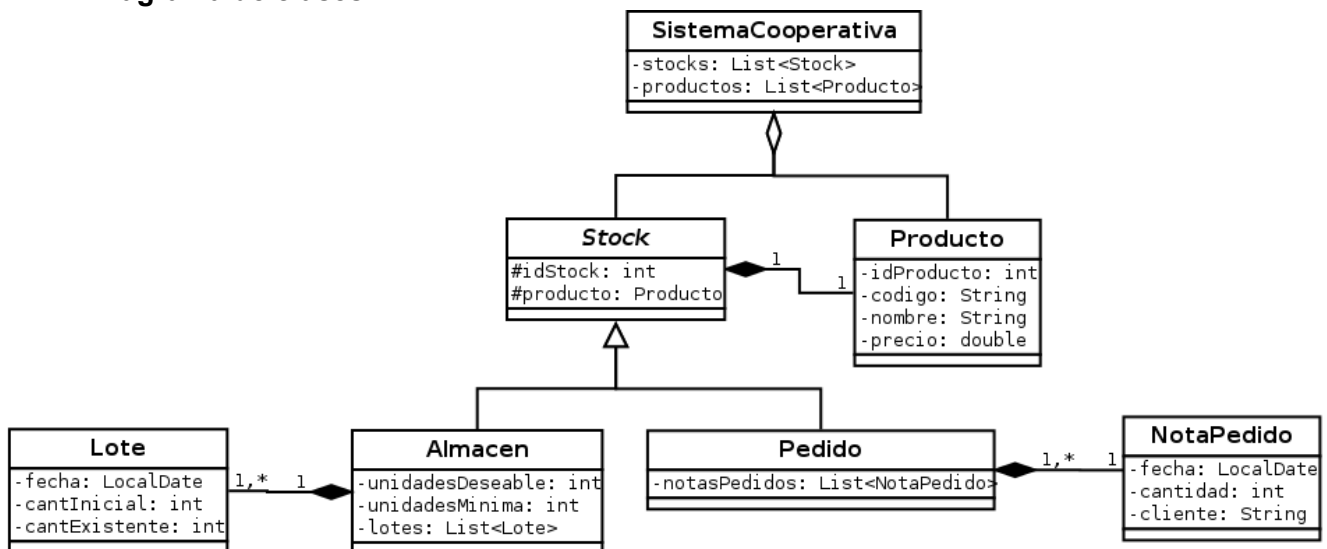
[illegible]

SistemaCooperativa
-stocks: List<Stock>
-productos: List<Producto>

Stock
#idStock: int
#producto: Producto

1
1

Producto
-idProducto: int
-codigo: String
-nombre: String
-precio: double

Lote
-fecha: LocalDate
-cantInicial: int
-cantExistente: int

1,*
1

Almacen
-unidadesDeseable: int
-unidadesMinima: int
-lotes: List<Lote>

Pedido
-notasPedidos: List<NotaPedido>

1,*
1

NotaPedido
-fecha: LocalDate
-cantidad: int
-cliente: String